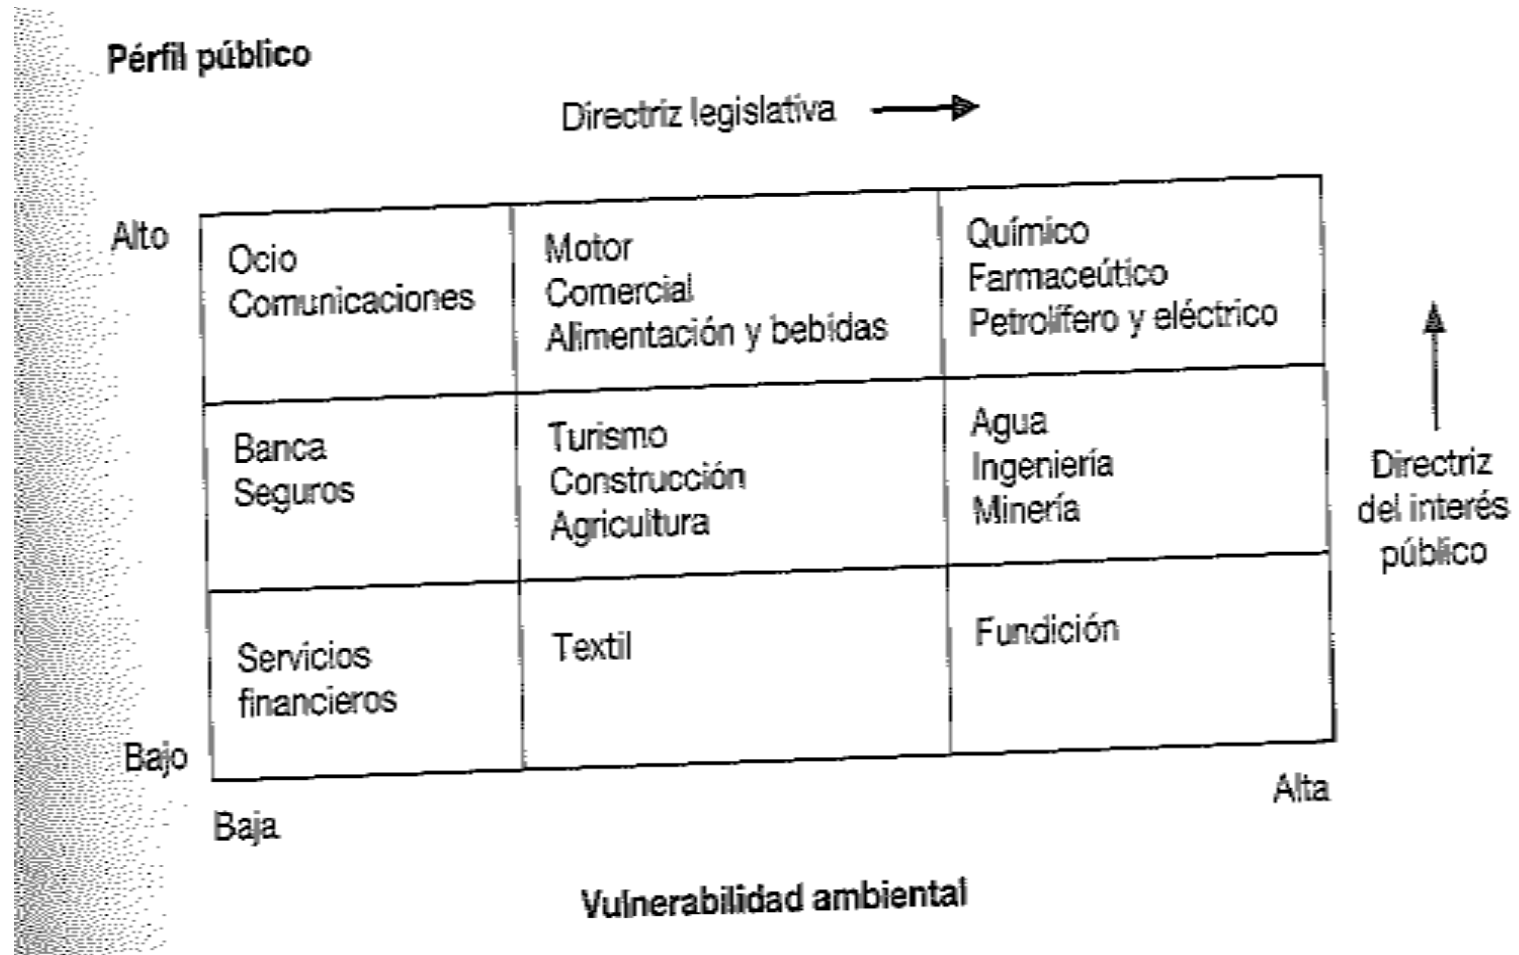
Pérfil público

Directriz legislativa

Alto

| Ocio Comunicaciones | Motor Comercial Alimentación y bebidas | Químico Farmaceútico Petrolífero y eléctrico |
|---|---|---|
| Banca Seguros | Turismo Construcción Agricultura | Agua Ingeniería Minería |
| Servicios financieros | Textil | Fundición |

Directriz del interés público

Bajo

Baja

Alta

Vulnerabilidad ambiental